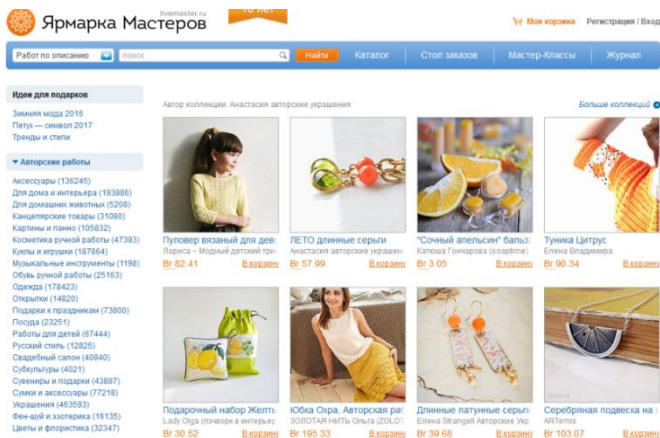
Ярмарка Мастеров livemaster.ru

10 лет

Моя корзина Регистрация / Вход

Работ по описанию поиск Найти Каталог Стол заказов Мастер-Классы Журнал

Идеи для подарков
Зимняя мода 2016
Петух — символ 2017
Тренды и стили

Авторские работы
Аксессуары (136245)
Для дома и интерьера (193886)
Для домашних животных (5208)
Канцелярские товары (31080)
Картины и панно (105832)
Косметика ручной работы (47393)
Куклы и игрушки (187864)
Музыкальные инструменты (1198)
Обувь ручной работы (25163)
Одежда (178423)
Открытки (14820)
Подарки к праздникам (73800)
Посуда (23251)
Работы для детей (67444)
Русский стиль (12825)
Свадебный салон (40840)
Субкультуры (4021)
Сувениры и подарки (43887)
Сумки и аксессуары (77218)
Украшения (463593)
Фен-шуй и эзотерика (16135)
Цветы и флористика (32347)

Автор коллекции: Анастасия авторские украшения

Больше коллекций

Пуловер вязаный для дев
Лариса – Модный детский три
Br 82.41 В корзину

ЛЕТО длинные серьги
Анастасия авторские украшен
Br 57.99 В корзину

"Сочный апельсин" бальз
Катюша Гончарова (возврата
Br 3.05 В корзину

Туника Цитрус
Елена Владимира
Br 90.34 В корзину

Подарочный набор Желть
Lady Olga (почерк в интерьер
Br 30.52 В корзину

Юбка Охра, Авторская ра
ЗОЛОТАЯ НИТЬ Ольга ЗОЛОТ
Br 195.33 В корзину

Длинные латунные серьг
Елена Витражи/Украшения
Br 39.68 В корзину

Серебряная подвеска на
ARTemis
Br 103.07 В корзину